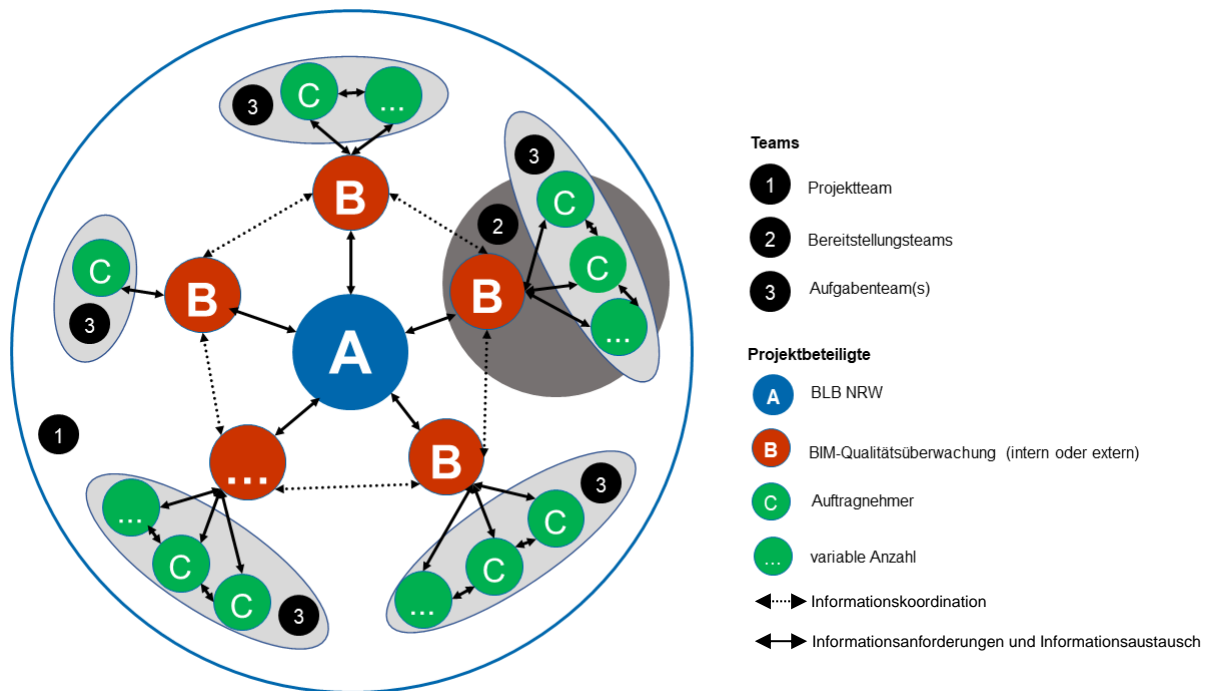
3 C ...

3 C C ...

2

C 3

B B B

A

1

... B

... C C 3

3 C C ...

Teams

1 Projektteam

2 Bereitstellungsteams

3 Aufgabenteam(s)

Projektbeteiligte

A BLB NRW

B BIM-Qualitätsüberwachung (intern oder extern)

C Auftragnehmer

... variable Anzahl

Informationskoordination

Informationsanforderungen und Informationsaustausch